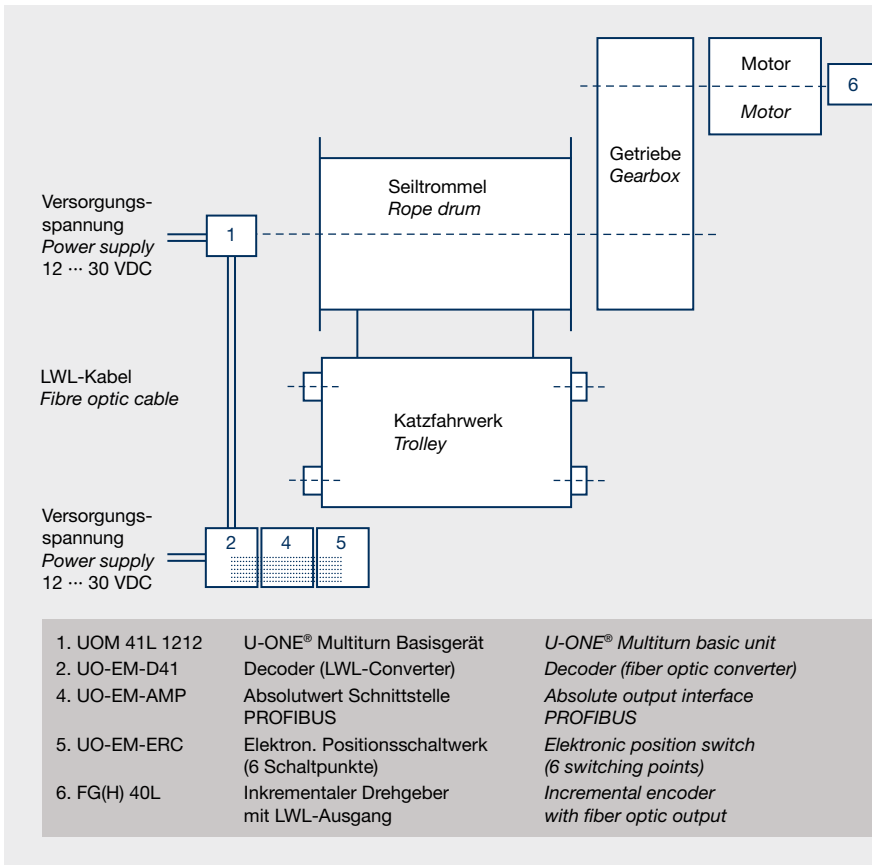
Motor
*Motor*

6

Getriebe
*Gearbox*

Seiltrommel
*Rope drum*

Versorgungsspannung
*Power supply*
12 ··· 30 VDC

1

LWL-Kabel
*Fibre optic cable*

Katzfahrwerk
*Trolley*

Versorgungsspannung
*Power supply*
12 ··· 30 VDC

2 4 5

| | | |
|---|---|---|
| 1. UOM 41L 1212 | U-ONE® Multiturn Basisgerät | *U-ONE® Multiturn basic unit* |
| 2. UO-EM-D41 | Decoder (LWL-Converter) | *Decoder (fiber optic converter)* |
| 4. UO-EM-AMP | Absolutwert Schnittstelle PROFIBUS | *Absolute output interface PROFIBUS* |
| 5. UO-EM-ERC | Elektron. Positionsschaltwerk (6 Schaltpunkte) | *Elektronic position switch (6 switching points)* |
| 6. FG(H) 40L | Inkrementaler Drehgeber mit LWL-Ausgang | *Incremental encoder with fiber optic output* |